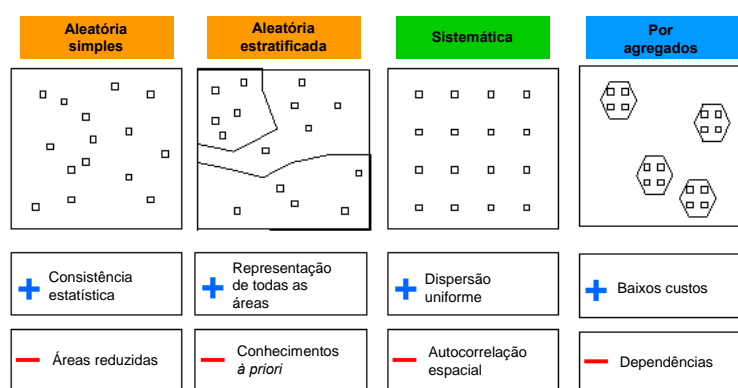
Aleatória simples

Aleatória estratificada

Sistemática

Por agregados

+ Consistência estatística

+ Representação de todas as áreas

+ Dispersão uniforme

+ Baixos custos

– Áreas reduzidas

– Conhecimentos *à priori*

– Autocorrelação espacial

– Dependências